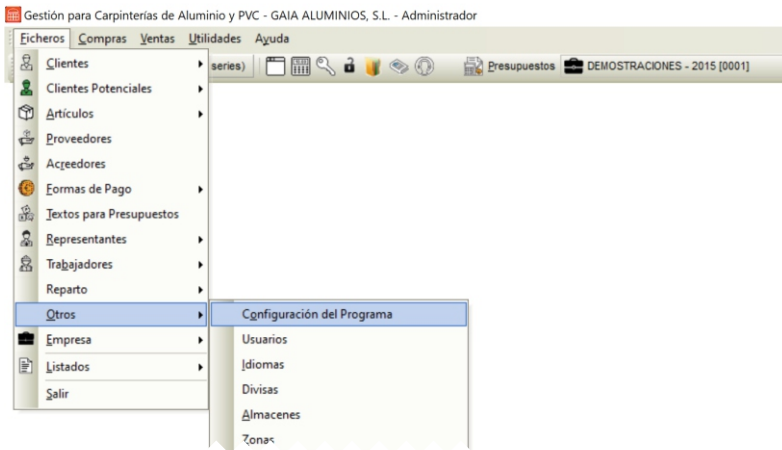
Gestión para Carpinterías de Aluminio y PVC - GAIA ALUMINIOS, S.L. - Administrador

Ficheros Compras Ventas Utilidades Ayuda

series)

Presupuestos DEMOSTRACIONES - 2015 [0001]

Clientes
Clientes Potenciales
Artículos
Proveedores
Acreedores
Formas de Pago
Textos para Presupuestos
Representantes
Trabajadores
Reparto
Otros
Empresa
Listados
Salir

Configuración del Programa
Usuarios
Idiomas
Divisas
Almacenes
Zonas